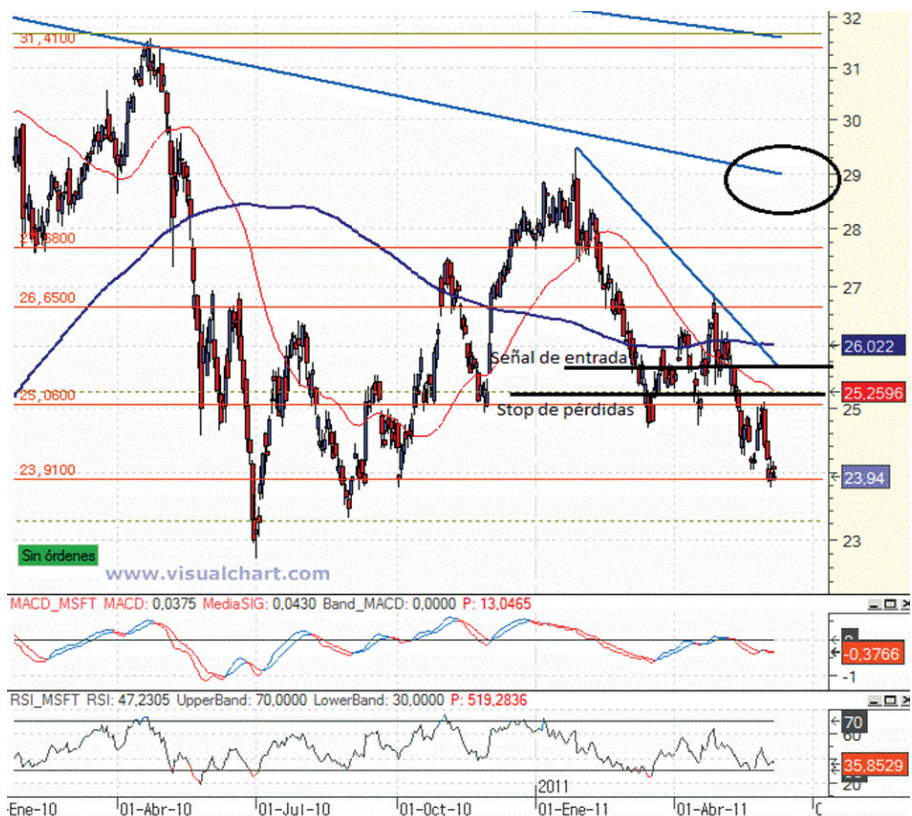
31,4100
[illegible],6800
26,6500
25,0600
23,9100
Sin órdenes
www.visualchart.com
Señal de entrada
Stop de pérdidas
32
31
30
29
28
27
26,022
25,2596
25
23,94
23
MACD_MSFT MACD: 0,0375 MediaSIG: 0,0430 Band_MACD: 0,0000 P: 13,0465
0
-0,3766
-1
RSI_MSFT RSI: 47,2305 UpperBand: 70,0000 LowerBand: 30,0000 P: 519,2836
70
60
35,8529
20
2011
Ene-10
01-Abr-10
01-Jul-10
01-Oct-10
01-Ene-11
01-Abr-11